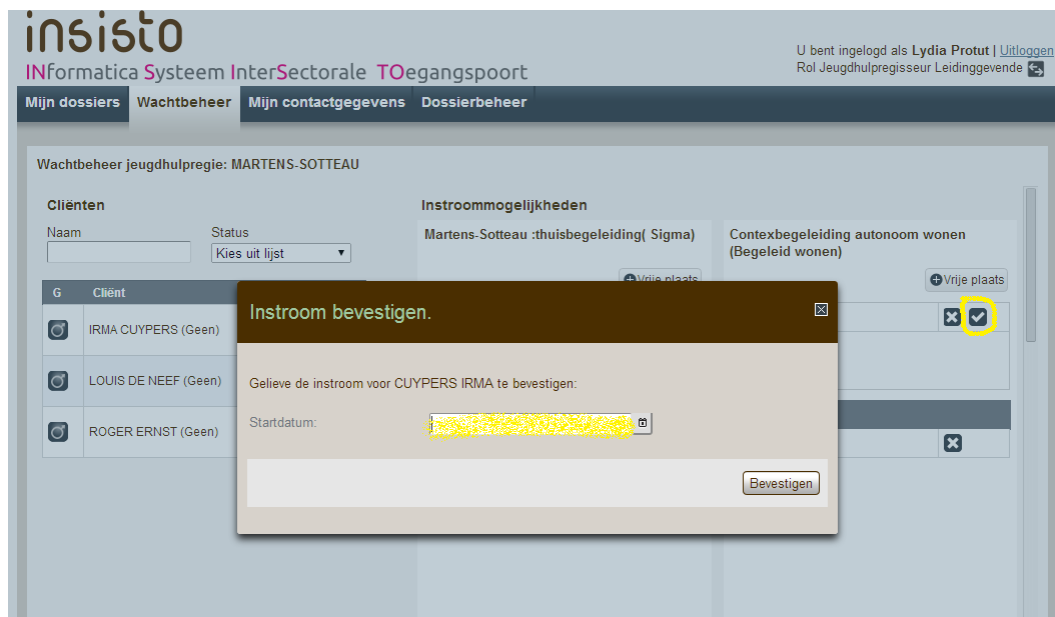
insisto
INformatica Systeem InterSectorale TOegangspoort

U bent ingelogd als Lydia Protut | Uitloggen
Rol Jeugdhulpregisseur Leidinggevende

Mijn dossiers | Wachtbeheer | Mijn contactgegevens | Dossierbeheer

Wachtbeheer jeugdhulpregie: MARTENS-SOTTEAU

Cliënten

Naam

Status
Kies uit lijst

| G | Cliënt |
|---|---|
| | IRMA CUYPERS (Geen) |
| | LOUIS DE NEEF (Geen) |
| | ROGER ERNST (Geen) |

Instroommogelijkheden

Martens-Sotteau :thuisbegeleiding( Sigma)

Vrije plaats

Contexbegeleiding autonoom wonen (Begeleid wonen)

Vrije plaats

Instroom bevestigen.

Gelieve de instroom voor CUYPERS IRMA te bevestigen:

Startdatum: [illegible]

Bevestigen